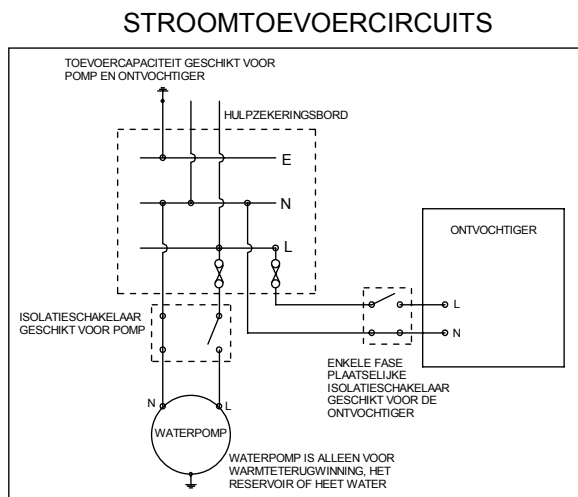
STROOMTOEVOERCIRCUITS

TOEVOERCAPACITEIT GESCHIKT VOOR POMP EN ONTVOCHTIGER

HULPZEKERINGSBORD

E

N

L

ONTVOCHTIGER

ISOLATIESCHAKELAAR GESCHIKT VOOR POMP

L

N

ENKELE FASE PLAATSELIJKE ISOLATIESCHAKELAAR GESCHIKT VOOR DE ONTVOCHTIGER

N

L

WATERPOMP

WATERPOMP IS ALLEEN VOOR WARMTETERUGWINNING, HET RESERVOIR OF HEET WATER